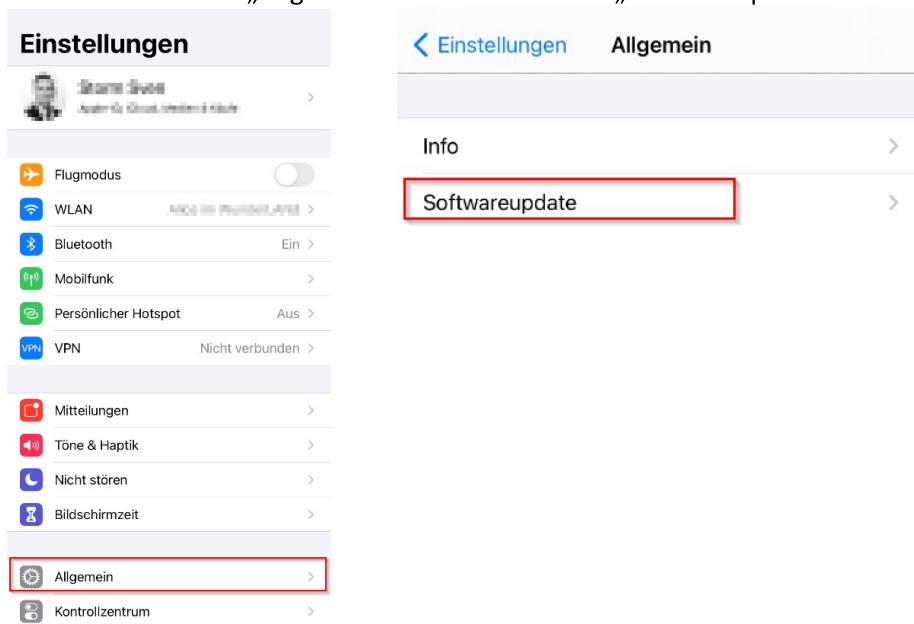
Einstellungen

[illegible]
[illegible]

Flugmodus

WLAN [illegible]

Bluetooth Ein

Mobilfunk

Persönlicher Hotspot Aus

VPN Nicht verbunden

Mitteilungen

Töne & Haptik

Nicht stören

Bildschirmzeit

Allgemein

Kontrollzentrum

< Einstellungen Allgemein

Info

Softwareupdate